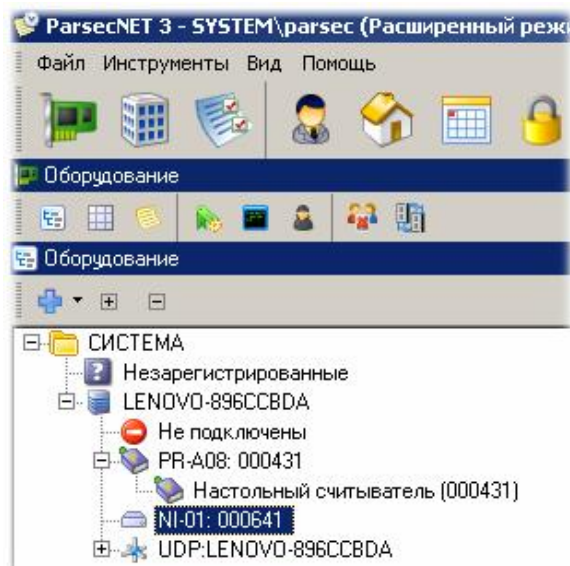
ParsecNET 3 - SYSTEM\parsec (Расширенный реж

Файл Инструменты Вид Помощь

Оборудование

Оборудование

СИСТЕМА
Незарегистрированные
LENOVO-896CCBDA
Не подключены
PR-A08: 000431
Настольный считыватель (000431)
NI-01: 000641
UDP:LENOVO-896CCBDA